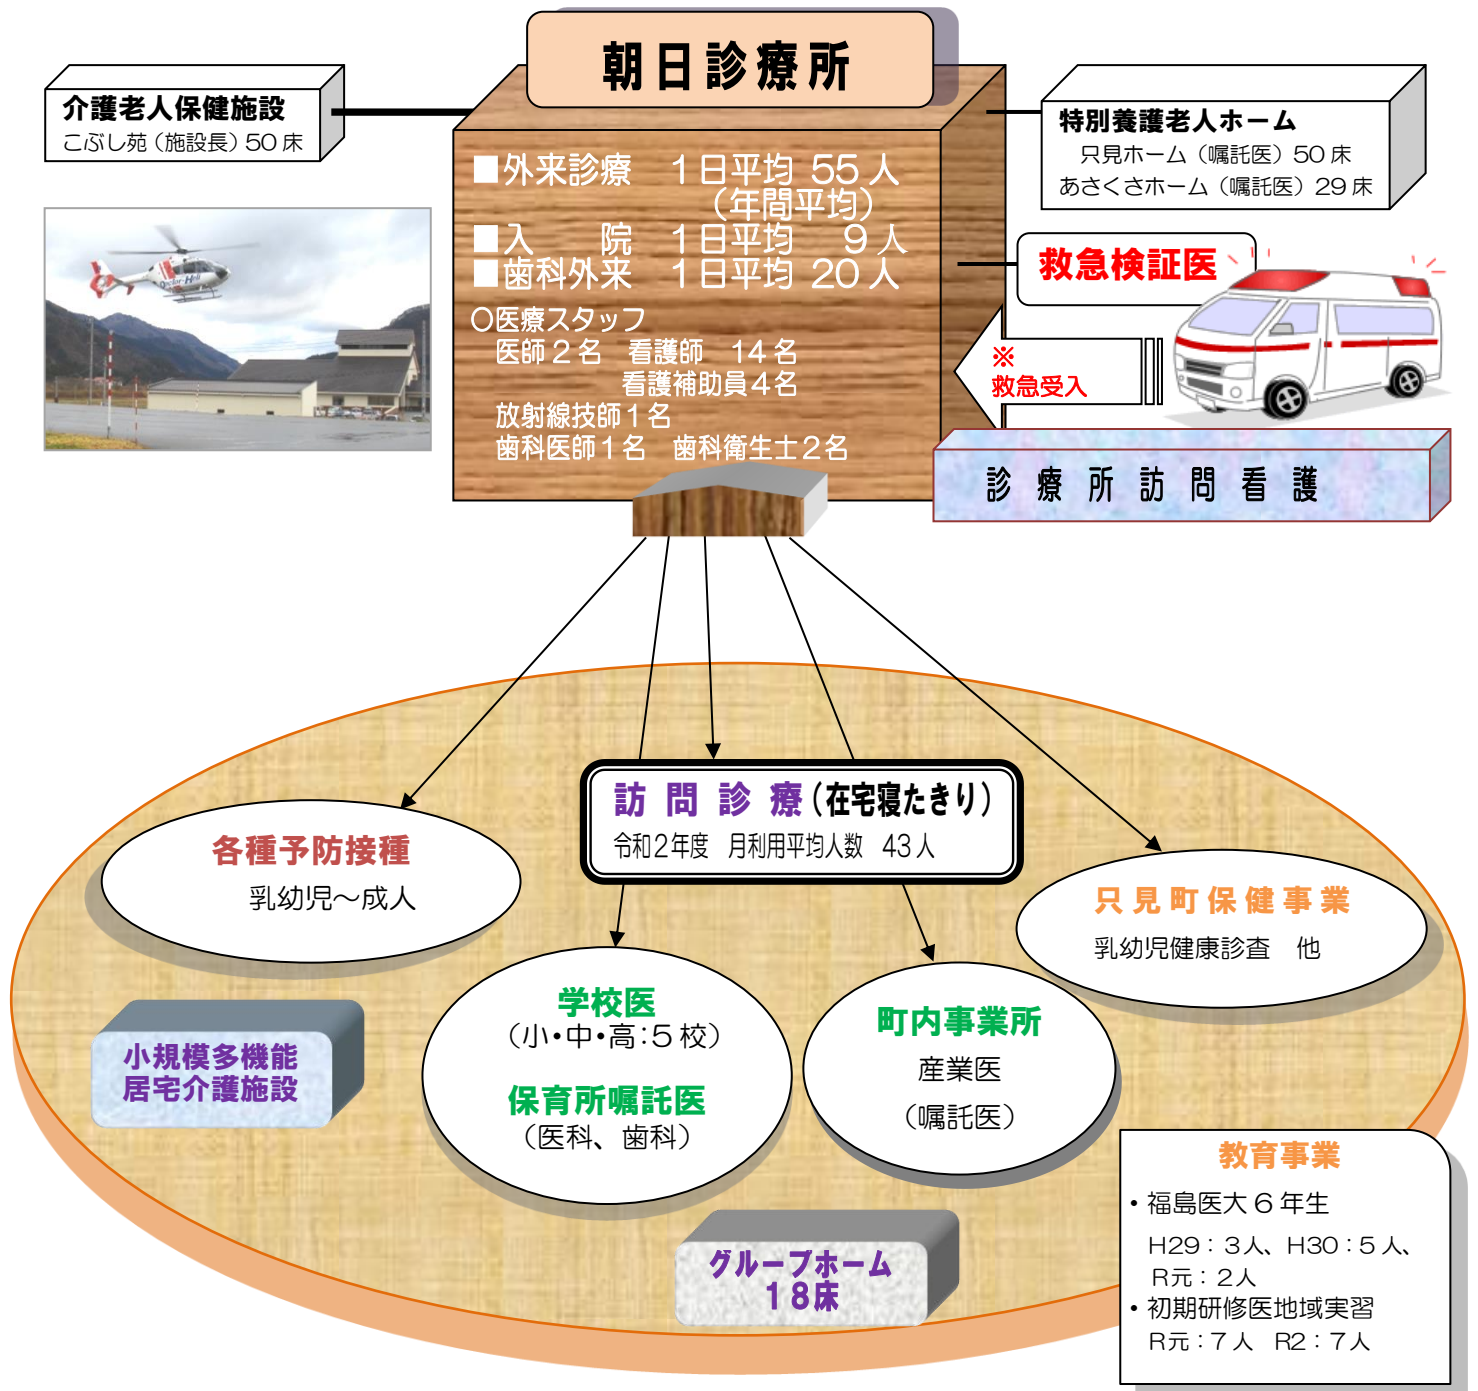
朝日診療所

介護老人保健施設
こぶし苑（施設長）50 床

特別養護老人ホーム
只見ホーム（嘱託医）50 床
あさくさホーム（嘱託医）29 床

■外来診療　１日平均 55 人
（年間平均）
■入　　院　１日平均　９人
■歯科外来　１日平均 20 人
〇医療スタッフ
医師２名　看護師　14 名
看護補助員４名
放射線技師１名
歯科医師１名　歯科衛生士２名

救急検証医

※
救急受入

診療所訪問看護

訪問診療（在宅寝たきり）
令和2年度　月利用平均人数　43 人

各種予防接種
乳幼児～成人

只見町保健事業
乳幼児健康診査　他

小規模多機能
居宅介護施設

学校医
（小・中・高：5 校）
保育所嘱託医
（医科、歯科）

町内事業所
産業医
（嘱託医）

教育事業
・福島医大６年生
H29：３人、H30：５人、
R元：２人
・初期研修医地域実習
R元：７人　R2：７人

グループホーム
１８床